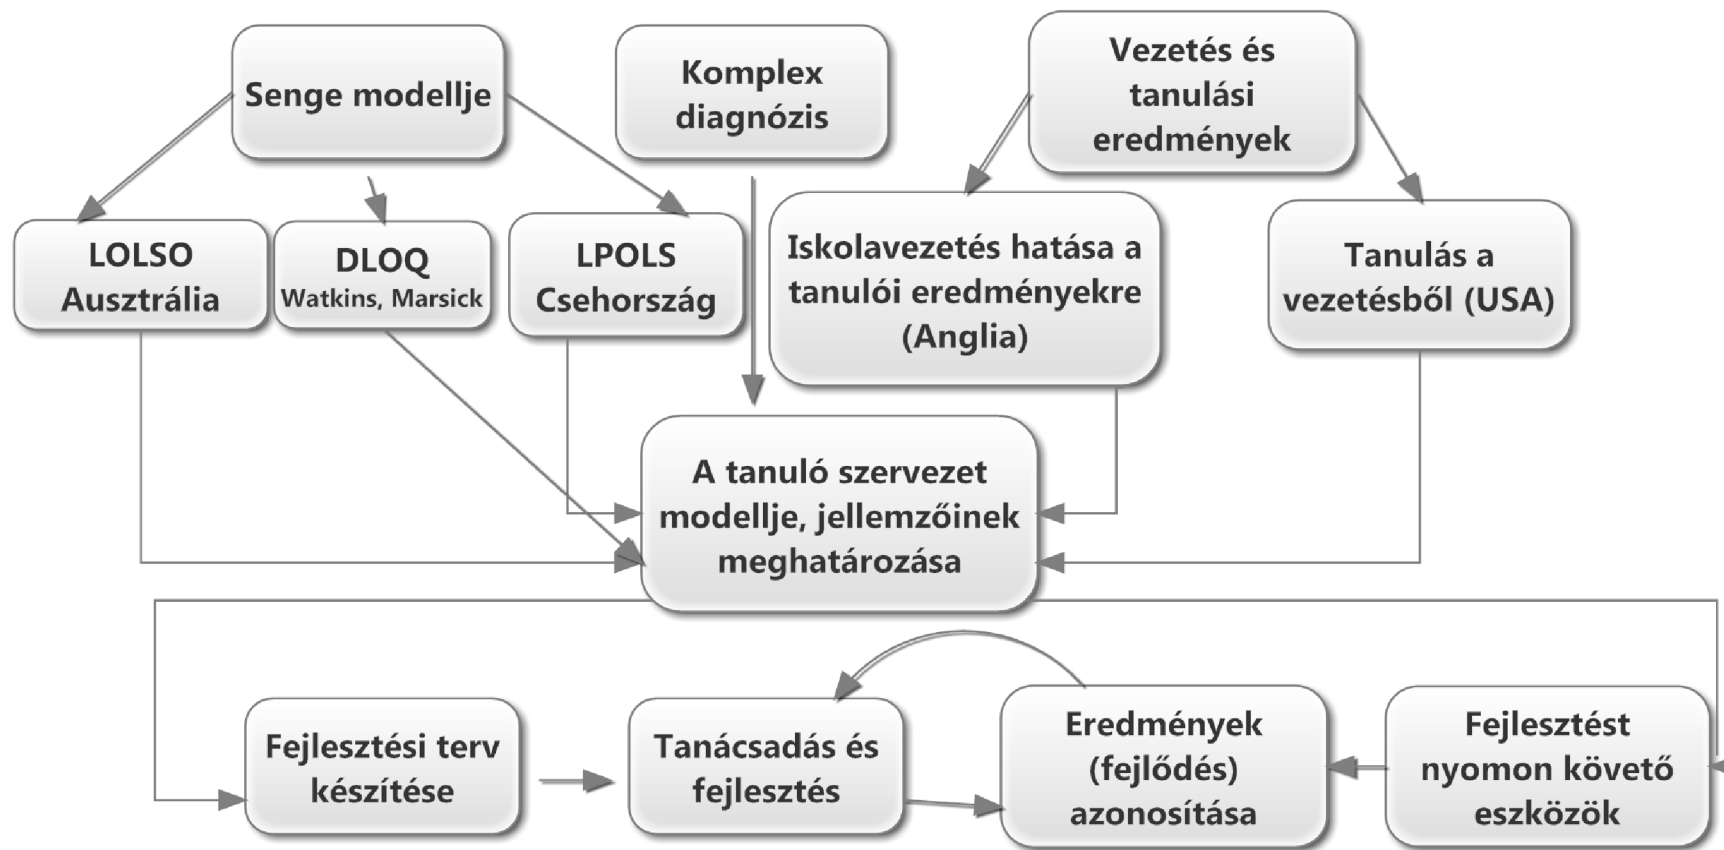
Senge modellje

Komplex diagnózis

Vezetés és tanulási eredmények

LOLSO Ausztrália

DLOQ Watkins, Marsick

LPOLS Csehország

Iskolavezetés hatása a tanulói eredményekre (Anglia)

Tanulás a vezetésből (USA)

A tanuló szervezet modellje, jellemzőinek meghatározása

Fejlesztési terv készítése

Tanácsadás és fejlesztés

Eredmények (fejlődés) azonosítása

Fejlesztést nyomon követő eszközök